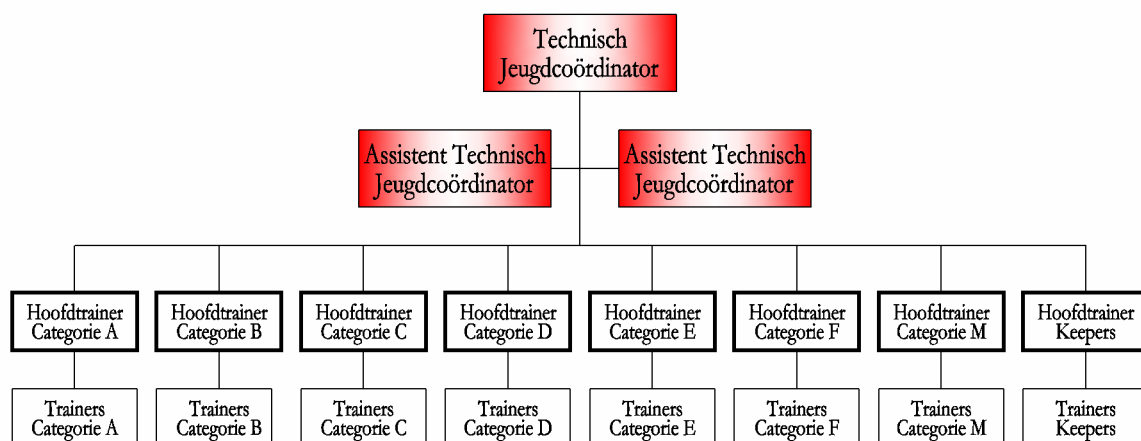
Technisch Jeugdcoördinator

Assistent Technisch Jeugdcoördinator

Assistent Technisch Jeugdcoördinator

Hoofdtrainer Categorie A

Hoofdtrainer Categorie B

Hoofdtrainer Categorie C

Hoofdtrainer Categorie D

Hoofdtrainer Categorie E

Hoofdtrainer Categorie F

Hoofdtrainer Categorie M

Hoofdtrainer Keepers

Trainers Categorie A

Trainers Categorie B

Trainers Categorie C

Trainers Categorie D

Trainers Categorie E

Trainers Categorie F

Trainers Categorie M

Trainers Keepers